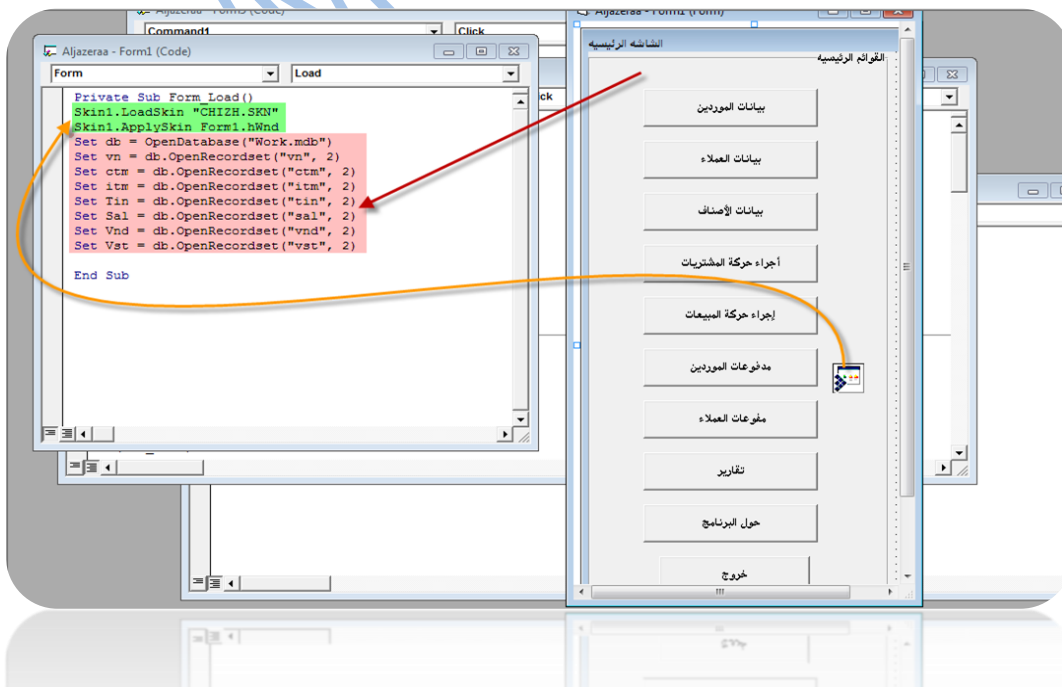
Aljazeraa - Form3 (Code)

Command1

Click

Aljazeraa - Form1 (Code)

Form

Load

Private Sub Form_Load()
Skin1.LoadSkin "CHIZH.SKN"
Skin1.ApplySkin Form1.hWnd
Set db = OpenDatabase("Work.mdb")
Set vn = db.OpenRecordset("vn", 2)
Set ctm = db.OpenRecordset("ctm", 2)
Set itm = db.OpenRecordset("itm", 2)
Set Tin = db.OpenRecordset("tin", 2)
Set Sal = db.OpenRecordset("sal", 2)
Set Vnd = db.OpenRecordset("vnd", 2)
Set Vst = db.OpenRecordset("vst", 2)

End Sub

ck

Aljazeraa - Form1 (Form)

الشاشه الرئيسيه

القوائم الرئيسيه

بيانات الموردين

بيانات العملاء

بيانات الأصناف

أجراء حركة المشتريات

إجراء حركة المبيعات

مدفوعات الموردين

مفوعات العملاء

تقارير

حول البرنامج

خروج